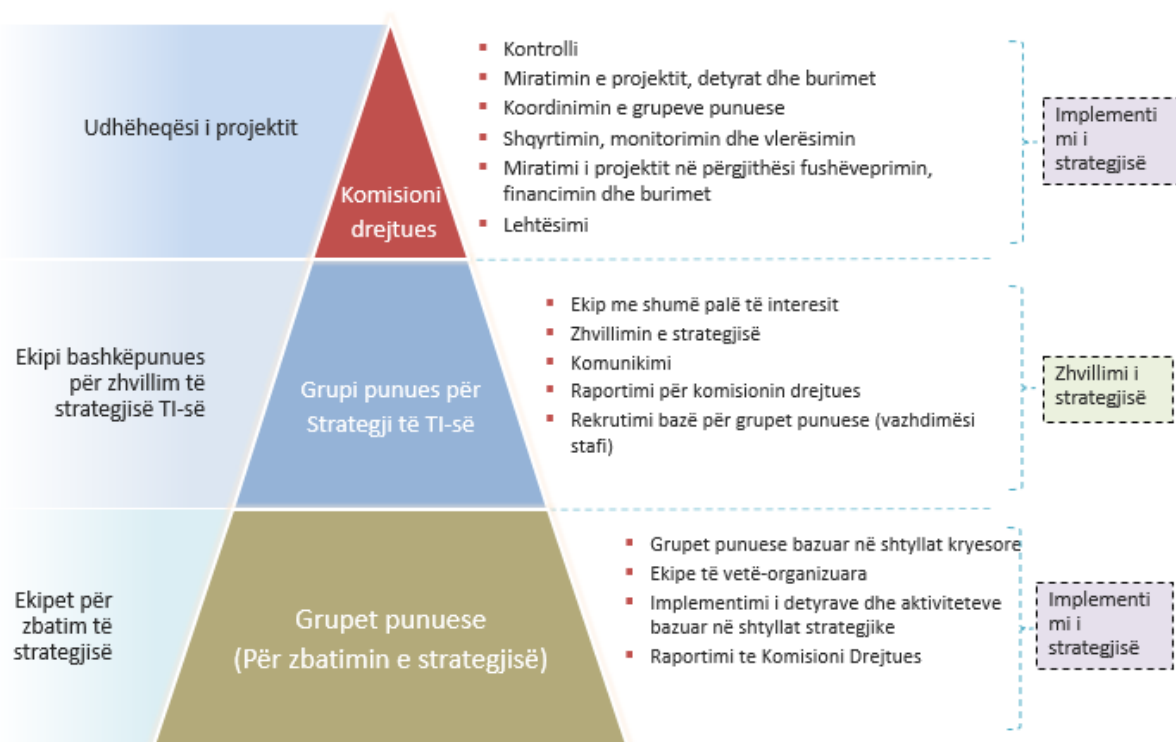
Udhëheqësi i projektit

Komisioni drejtues

- Kontrolli
- Miratimin e projektit, detyrat dhe burimet
- Koordinimin e grupeve punuese
- Shqyrtimin, monitorimin dhe vlerësimin
- Miratimi i projektit në përgjithësi fushëveprimin, financimin dhe burimet
- Lehtësimi

Implementimi i strategjisë

Ekipi bashkëpunues për zhvillim të strategjisë TI-së

Grupi punues për Strategji të TI-së

- Ekip me shumë palë të interesit
- Zhvillimin e strategjisë
- Komunikimi
- Raportimi për komisionin drejtues
- Rekrutimi bazë për grupet punuese (vazhdimësi stafi)

Zhvillimi i strategjisë

Ekipet për zbatim të strategjisë

Grupet punuese (Për zbatimin e strategjisë)

- Grupet punuese bazuar në shtyllat kryesore
- Ekipe të vetë-organizuara
- Implementimi i detyrave dhe aktiviteteve bazuar në shtyllat strategjike
- Raportimi te Komisioni Drejtues

Implementimi i strategjisë